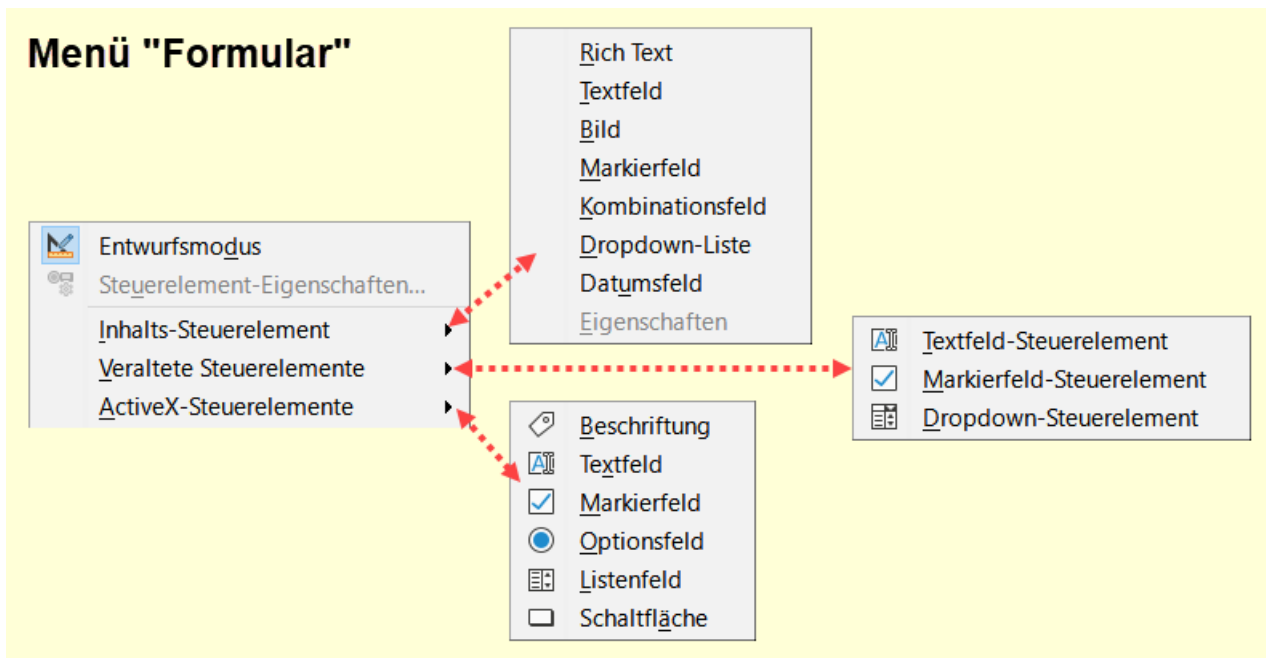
Menü "Formular"

Entwurfsmodus
Steuerelement-Eigenschaften...
Inhalts-Steuerelement
Veraltete Steuerelemente
ActiveX-Steuerelemente

Rich Text
Textfeld
Bild
Markierfeld
Kombinationsfeld
Dropdown-Liste
Datumsfeld
Eigenschaften

Textfeld-Steuerelement
Markierfeld-Steuerelement
Dropdown-Steuerelement

Beschriftung
Textfeld
Markierfeld
Optionsfeld
Listenfeld
Schaltfläche